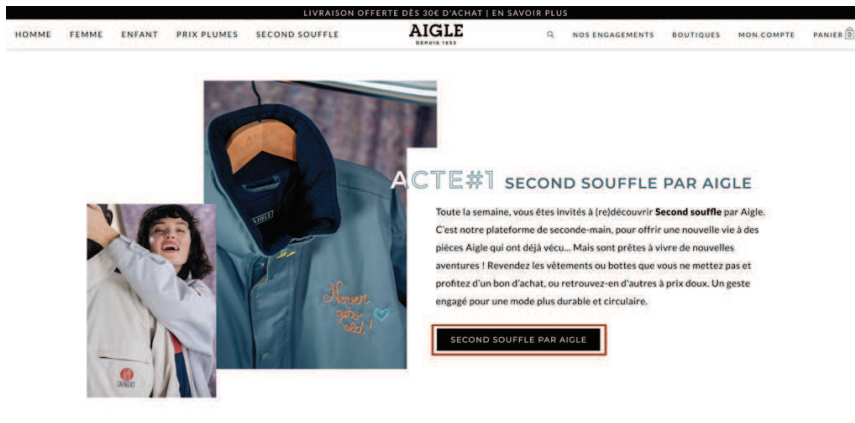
LIVRAISON OFFERTE DÈS 30€ D'ACHAT | EN SAVOIR PLUS

HOMME FEMME ENFANT PRIX PLUMES SECOND SOUFFLE

AIGLE
DEPUIS 1853

NOS ENGAGEMENTS BOUTIQUES MON COMPTE PANIER 0

AIGLE

Never get old!

ACTE#1 SECOND SOUFFLE PAR AIGLE

Toute la semaine, vous êtes invités à (re)découvrir **Second souffle** par Aigle. C'est notre plateforme de seconde-main, pour offrir une nouvelle vie à des pièces Aigle qui ont déjà vécu... Mais sont prêtes à vivre de nouvelles aventures ! Revendez les vêtements ou bottes que vous ne mettez pas et profitez d'un bon d'achat, ou retrouvez-en d'autres à prix doux. Un geste engagé pour une mode plus durable et circulaire.

SECOND SOUFFLE PAR AIGLE

AIGLE